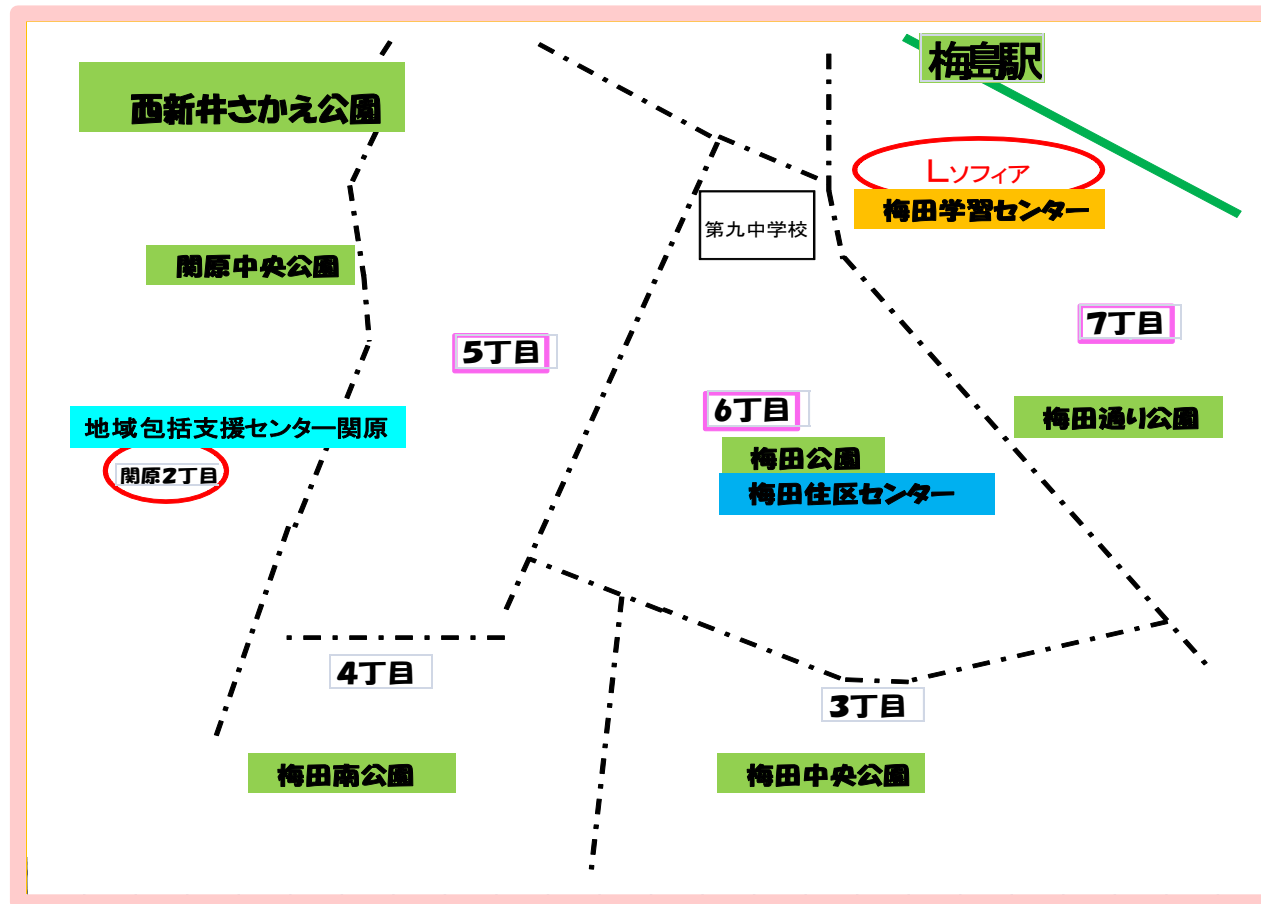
梅島駅

西新井さかえ公園

Lソフィア

梅田学習センター

第九中学校

関原中央公園

7丁目

5丁目

6丁目

梅田通り公園

地域包括支援センター関原

関原2丁目

梅田公園

梅田住区センター

4丁目

3丁目

梅田南公園

梅田中央公園